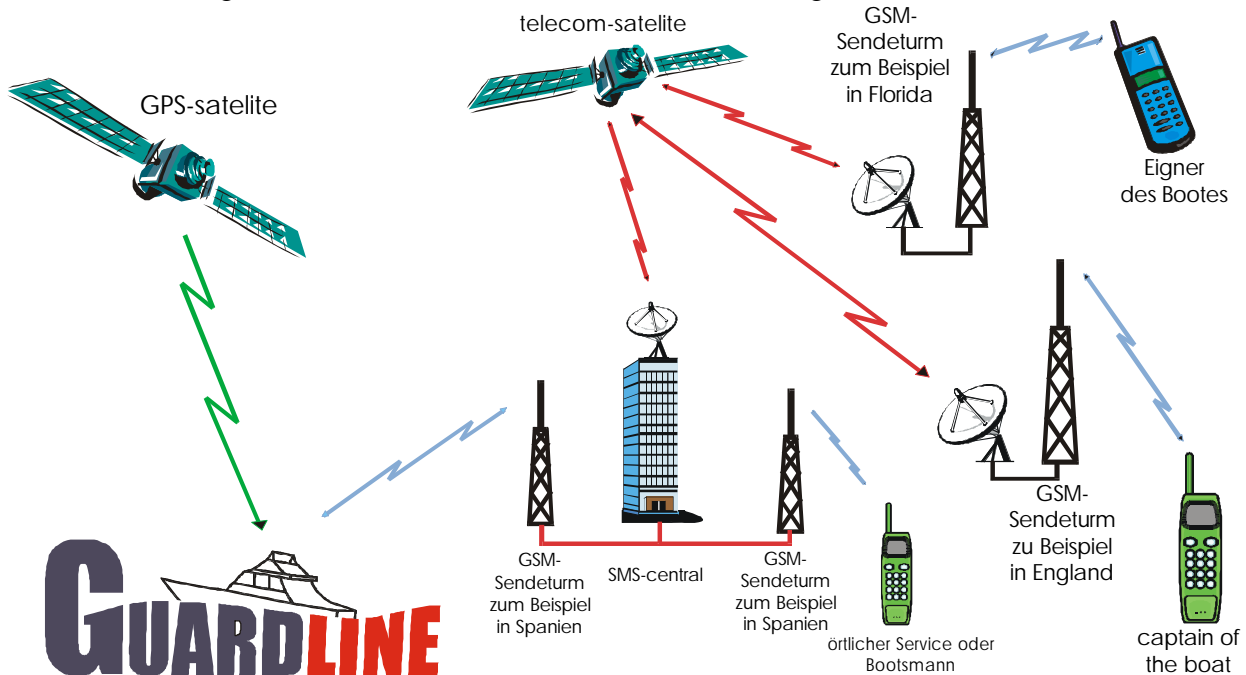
telecom-satelite

GSM-Sendeturm zum Beispiel in Florida

GPS-satelite

Eigner des Bootes

GSM-Sendeturm zu Beispiel in England

GUARDLINE

GSM-Sendeturm zum Beispiel in Spanien

SMS-central

GSM-Sendeturm zum Beispiel in Spanien

örtlicher Service oder Bootsmann

captain of the boat